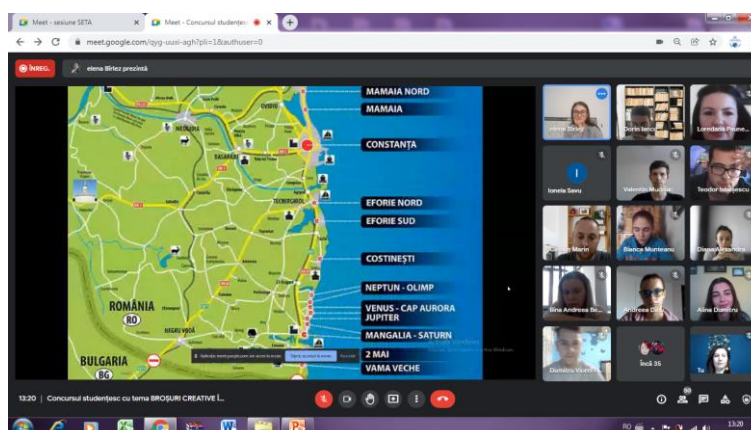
Meet - sesiune SETA
Meet - Concursul studențes
meet.google.com/qyg-uusi-agh?pli=1&authuser=0
ÎNREG.
elena Bîrlez prezintă

MAMAIA NORD
MAMAIA
CONSTANȚA
EFORIE NORD
EFORIE SUD
COSTINEȘTI
NEPTUN - OLIMP
VENUS - CAP AURORA
JUPITER
MANGALIA - SATURN
2 MAI
VAMA VECHE
OVIDIU
NEDELEA
BASARABI
TECHIRGHIOL
ROMÂNIA
RO
NEGRU VODĂ
BULGARIA
BG

elena Birlez
Dorin Ienci
Loredana Paune
Ionela Savu
Valentin Mudrac
Teodor Ionescu
Marin
Bianca Munteanu
Diana Alexandra
Bina Andreea Be
Andreea Di
Alina Dumitru
Dumitru Vlo
încă 35
Tu

13:20 | Concursul studențesc cu tema BROȘURI CREATIVE Î...
RO
13:20